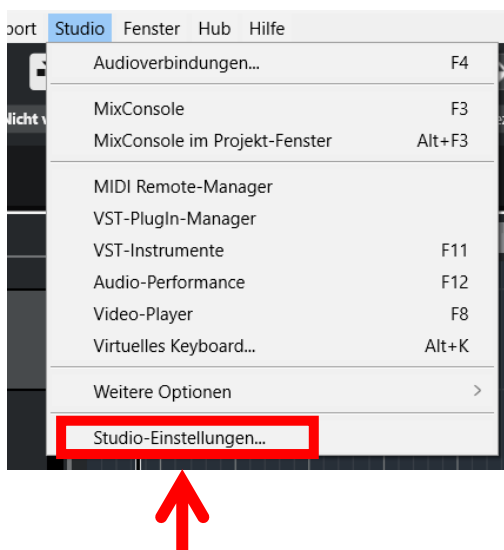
port Studio Fenster Hub Hilfe

Nicht v

Audioverbindungen... F4

MixConsole F3
MixConsole im Projekt-Fenster Alt+F3

MIDI Remote-Manager
VST-PlugIn-Manager
VST-Instrumente F11
Audio-Performance F12
Video-Player F8
Virtuelles Keyboard... Alt+K

Weitere Optionen >

Studio-Einstellungen...